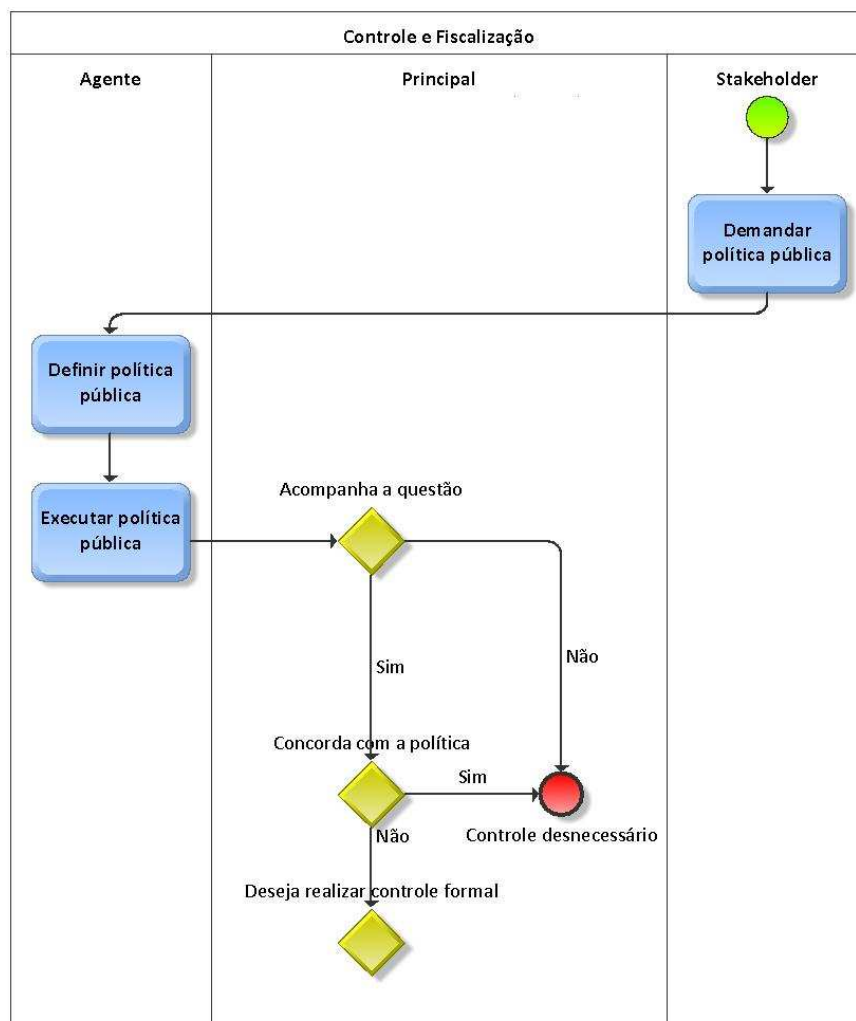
Controle e Fiscalização

Agente

Principal

Stakeholder

Demandar política pública

Definir política pública

Executar política pública

Acompanha a questão

Sim

Não

Concorda com a política

Sim

Não

Controle desnecessário

Deseja realizar controle formal